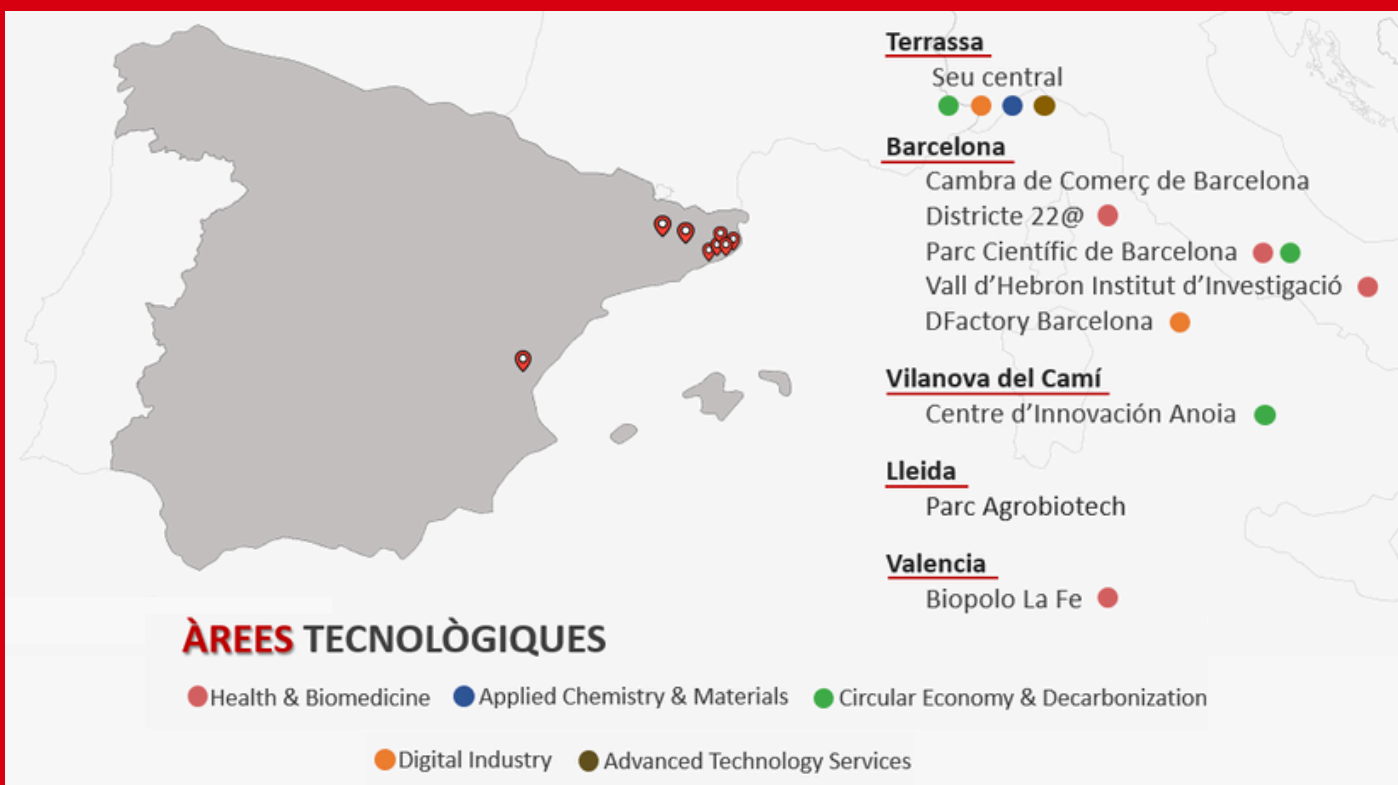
Terrassa
Seu central

Barcelona
Cambra de Comerç de Barcelona
Districte 22@
Parc Científic de Barcelona
Vall d'Hebron Institut d'Investigació
DFactory Barcelona

Vilanova del Camí
Centre d'Innovación Anoia

Lleida
Parc Agrobiotech

Valencia
Biopolo La Fe

ÀREES TECNOLÒGIQUES

Health & Biomedicine  Applied Chemistry & Materials  Circular Economy & Decarbonization

Digital Industry  Advanced Technology Services